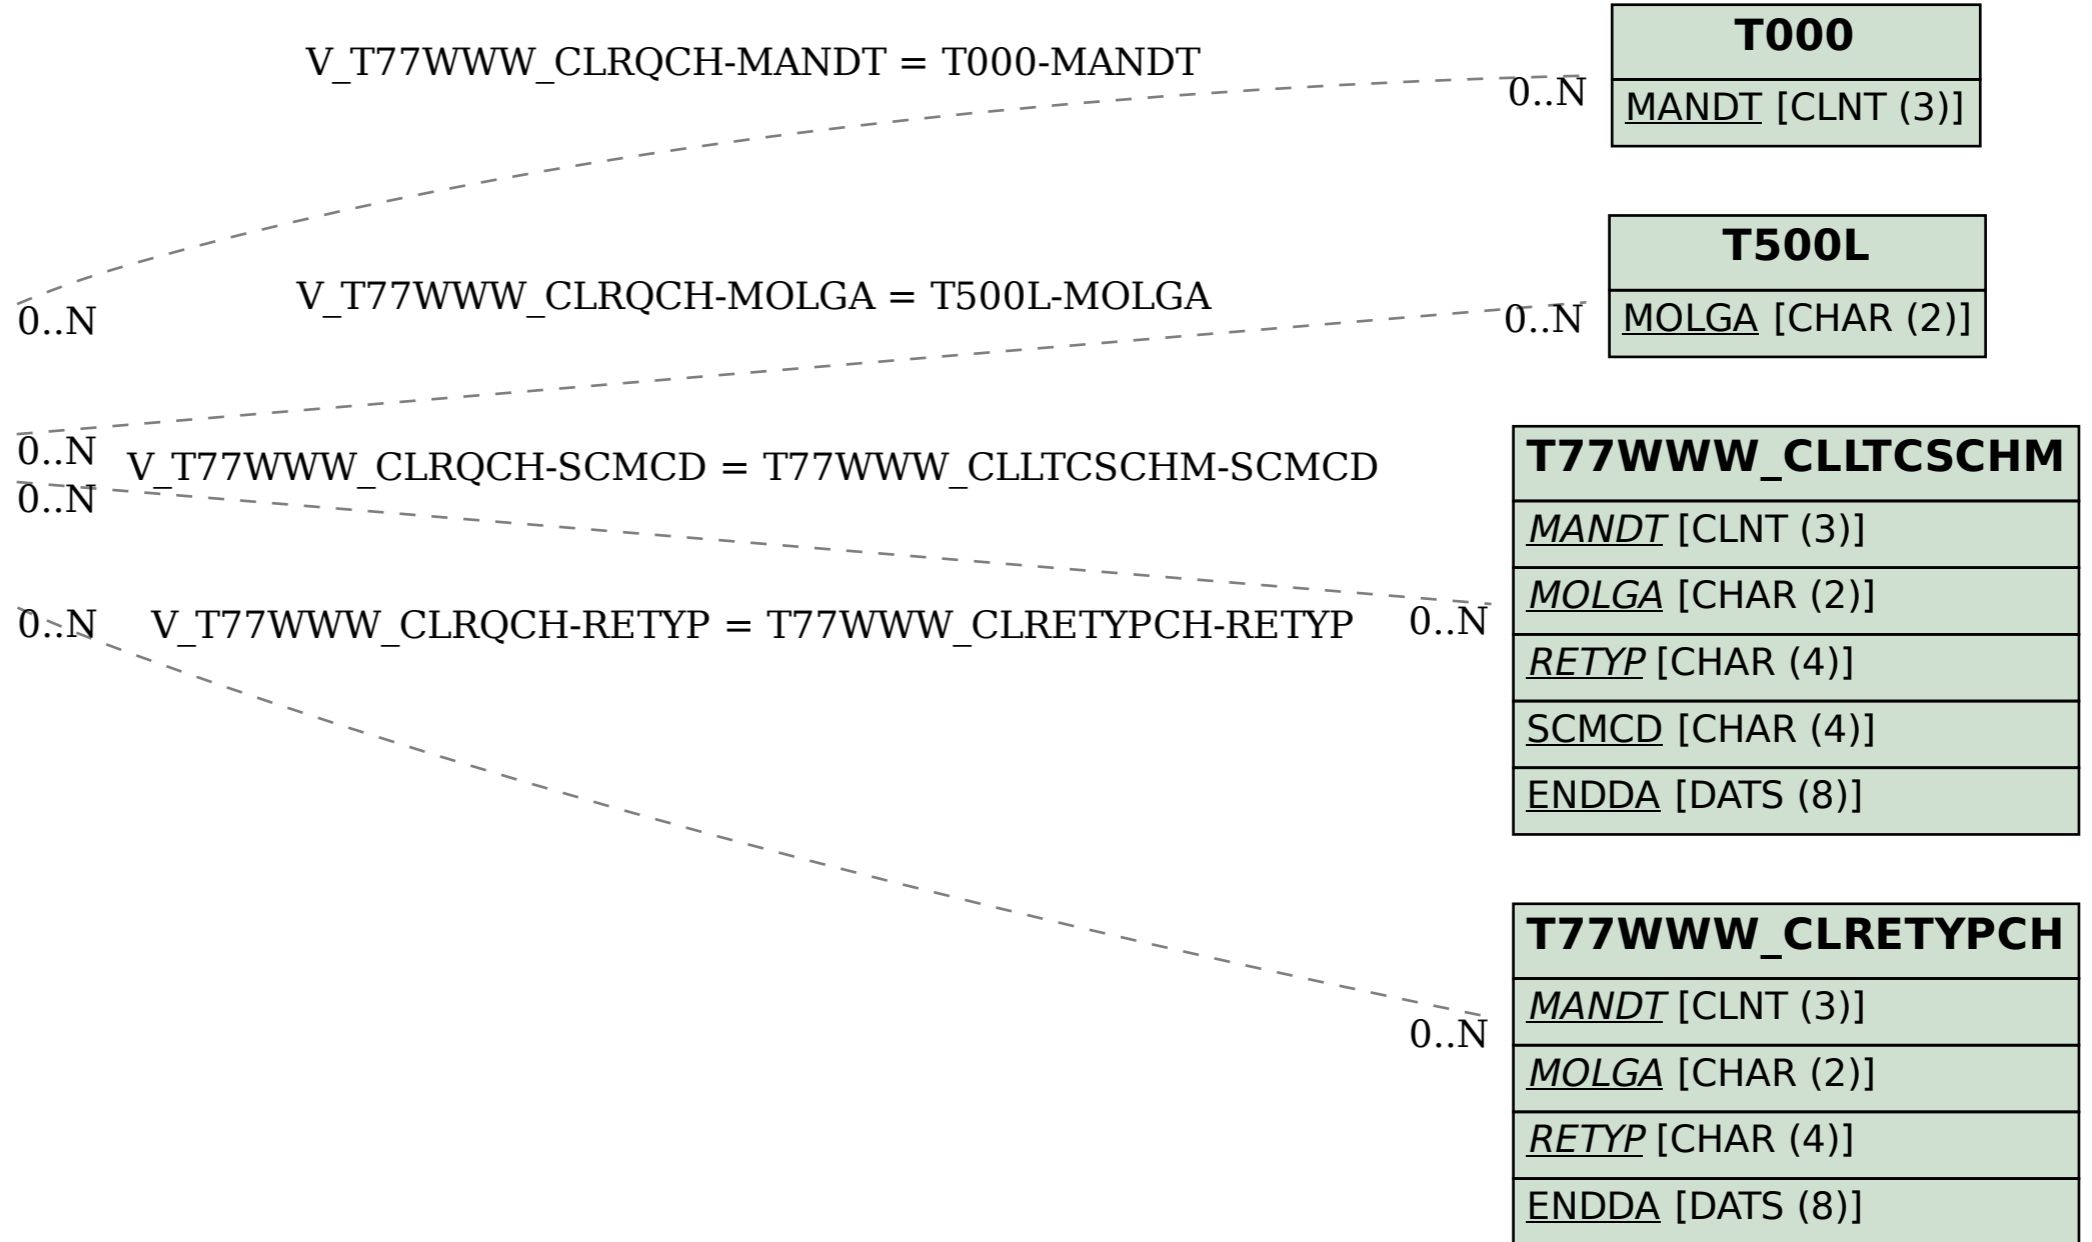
V_T77WWW_CLRQCH-MANDT = T000-MANDT

0..N

T000

MANDT [CLNT (3)]

0..N

V_T77WWW_CLRQCH-MOLGA = T500L-MOLGA

0..N

T500L

MOLGA [CHAR (2)]

0..N

V_T77WWW_CLRQCH-SCMCD = T77WWW_CLLTCSCHM-SCMCD

0..N

T77WWW_CLLTCSCHM

MANDT [CLNT (3)]

MOLGA [CHAR (2)]

RETYP [CHAR (4)]

SCMCD [CHAR (4)]

ENDDA [DATS (8)]

0..N

V_T77WWW_CLRQCH-RETYP = T77WWW_CLRETYPCH-RETYP

0..N

0..N

T77WWW_CLRETYPCH

MANDT [CLNT (3)]

MOLGA [CHAR (2)]

RETYP [CHAR (4)]

ENDDA [DATS (8)]